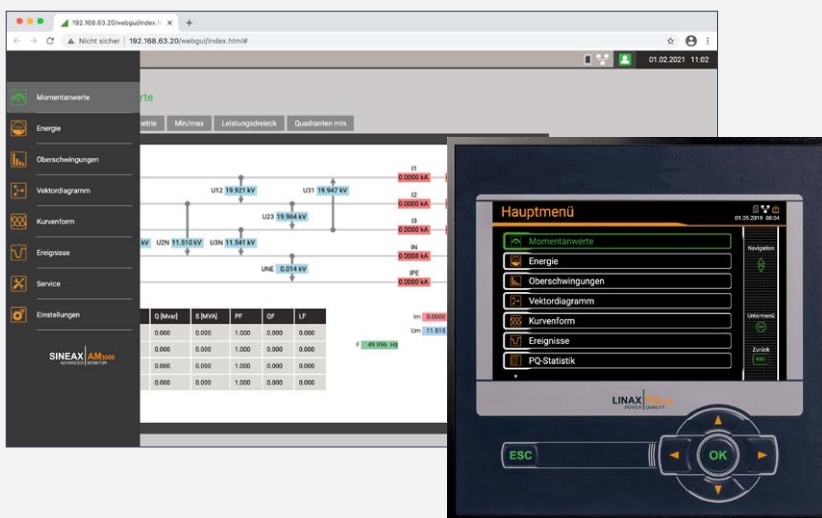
192.168.63.20/webgui/index.h ×

Nicht sicher | 192.168.63.20/webgui/index.html#

01.02.2021 11:02

Momentanwerte
Energie
Oberschwingungen
Vektordiagramm
Kurvenform
Ereignisse
Service
Einstellungen

SINEAX AM3000 ADVANCED MONITOR

werte

metrie | Min/max | Leistungsdreieck | Quadranten min

U12 19.921 kV
U31 19.947 kV
U23 19.964 kV
kV
U2N 11.510 kV
U3N 11.541 kV
UNE 0.014 kV

I1 0.0000 kA
I2 0.0000 kA
I3 0.0000 kA
IN 0.0008 kA
IPE 0.0000 kA

| Q [Mvar] | S [MVA] | PF | QF | LF |
|---|---|---|---|---|
| 0.000 | 0.000 | 1.000 | 0.000 | 1.000 |
| 0.000 | 0.000 | 1.000 | 0.000 | 1.000 |
| 0.000 | 0.000 | 1.000 | 0.000 | 1.000 |
| 0.000 | 0.000 | 1.000 | 0.000 | 1.000 |

Im 0.0000
Um 11.515
F 49.996 Hz

Hauptmenü
01.05.2019 08:04

Momentanwerte
Energie
Oberschwingungen
Vektordiagramm
Kurvenform
Ereignisse
PQ-Statistik

Navigation
Untermenü
Zurück
ESC

LINAX PQ5000
POWER QUALITY

ESC
OK